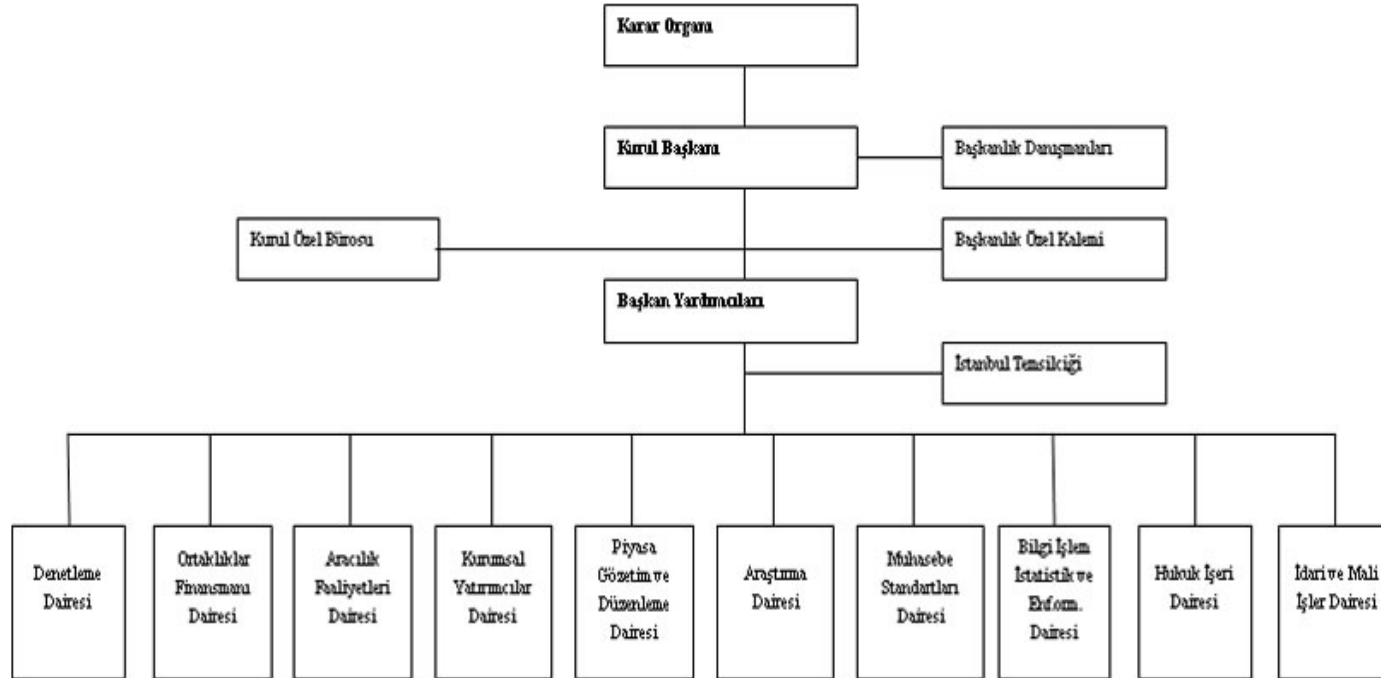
Karar Organı

Kurul Başkanı

Başkanlık Danışmanları

Kurul Özel Bürosu

Başkanlık Özel Kalemi

Başkan Yardımcıları

İstanbul Temsilciği

Denetleme Dairesi

Ortaklıklar Finansmanı Dairesi

Aracılık Faaliyetleri Dairesi

Kurumsal Yatırımcılar Dairesi

Piyasa Gözetim ve Düzenleme Dairesi

Araştırma Dairesi

Muhasebe Standartları Dairesi

Bilgi İşlem İstatistik ve Enform. Dairesi

Hukuk İşleri Dairesi

İdari ve Mali İşler Dairesi